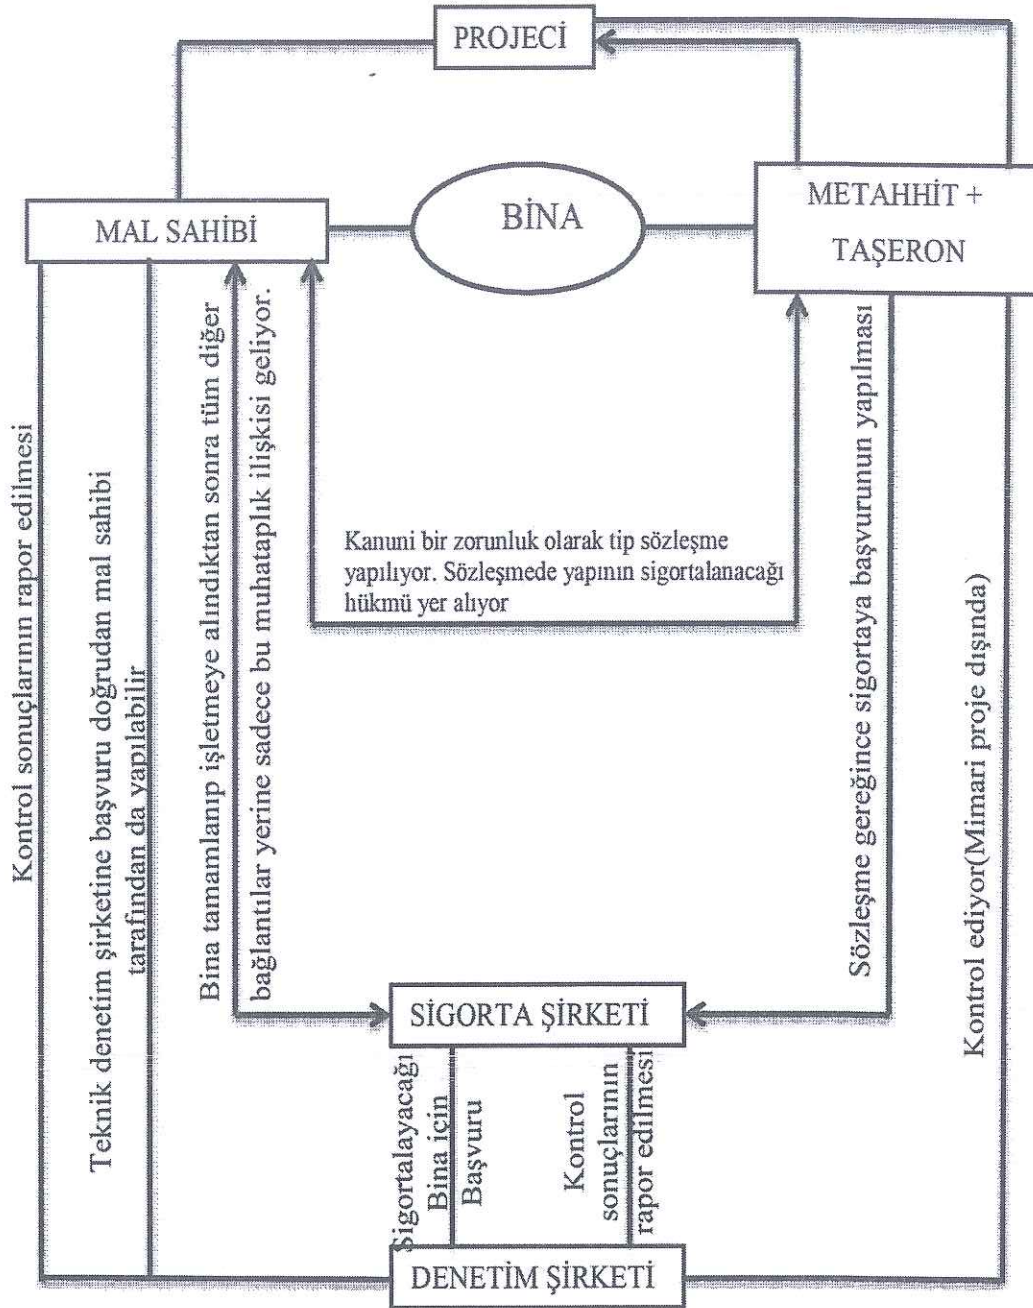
PROJECİ

MAL SAHİBİ

BİNA

METAHHİT + TAŞERON

Kontrol sonuçlarının rapor edilmesi

Teknik denetim şirketine başvuru doğrudan mal sahibi tarafından da yapılabilir

Bina tamamlanıp işletmeye alındıktan sonra tüm diğer bağlantılar yerine sadece bu muhataplık ilişkisi geliyor.

Kanuni bir zorunluk olarak tip sözleşme yapılıyor. Sözleşmede yapının sigortalanacağı hükmü yer alıyor

Sözleşme gereğince sigortaya başvurunun yapılması

Kontrol ediyor(Mimari proje dışında)

SİGORTA ŞİRKETİ

Sigortalayacağı Bina için Başvuru

Kontrol sonuçlarının rapor edilmesi

DENETİM ŞİRKETİ